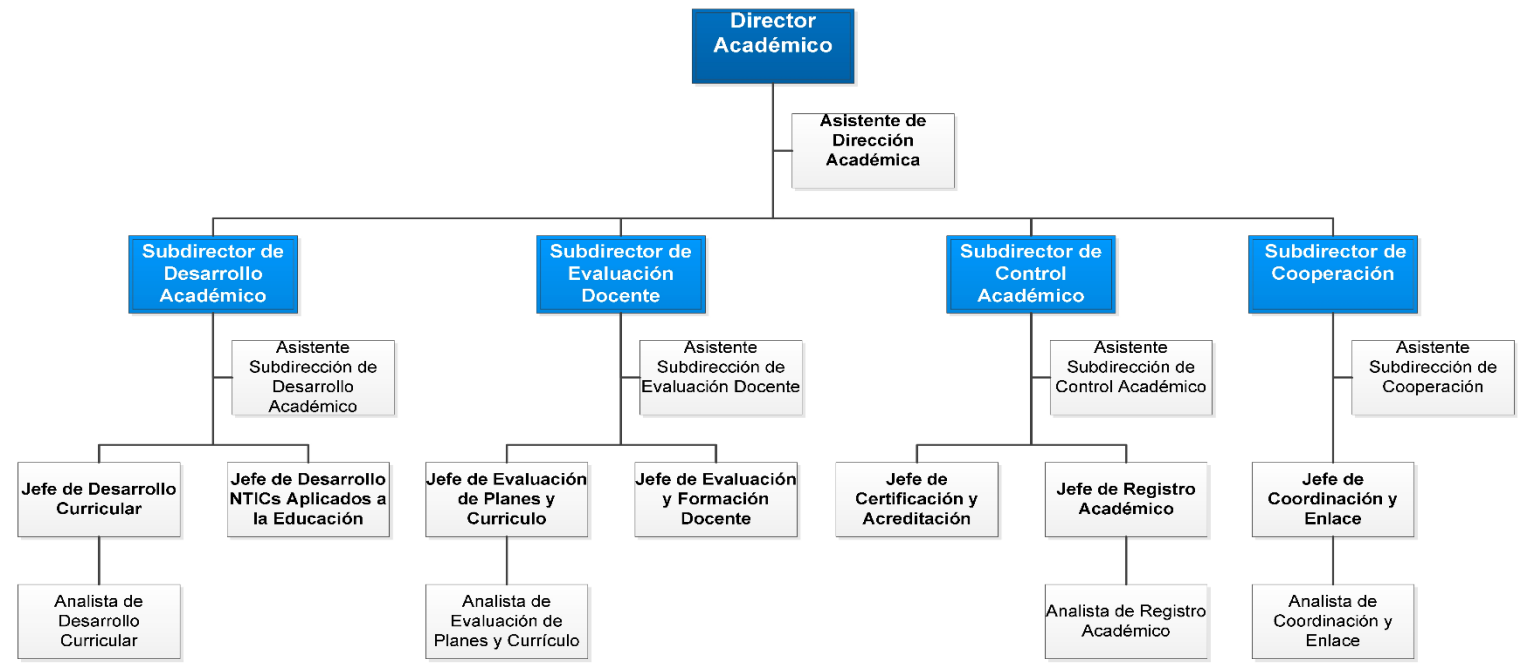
Director Académico

Asistente de Dirección Académica

Subdirector de Desarrollo Académico

Asistente Subdirección de Desarrollo Académico

Jefe de Desarrollo Curricular

Analista de Desarrollo Curricular

Jefe de Desarrollo NTICs Aplicados a la Educación

Subdirector de Evaluación Docente

Asistente Subdirección de Evaluación Docente

Jefe de Evaluación de Planes y Curriculo

Analista de Evaluación de Planes y Currículo

Jefe de Evaluación y Formación Docente

Subdirector de Control Académico

Asistente Subdirección de Control Académico

Jefe de Certificación y Acreditación

Jefe de Registro Académico

Analista de Registro Académico

Subdirector de Cooperación

Asistente Subdirección de Cooperación

Jefe de Coordinación y Enlace

Analista de Coordinación y Enlace